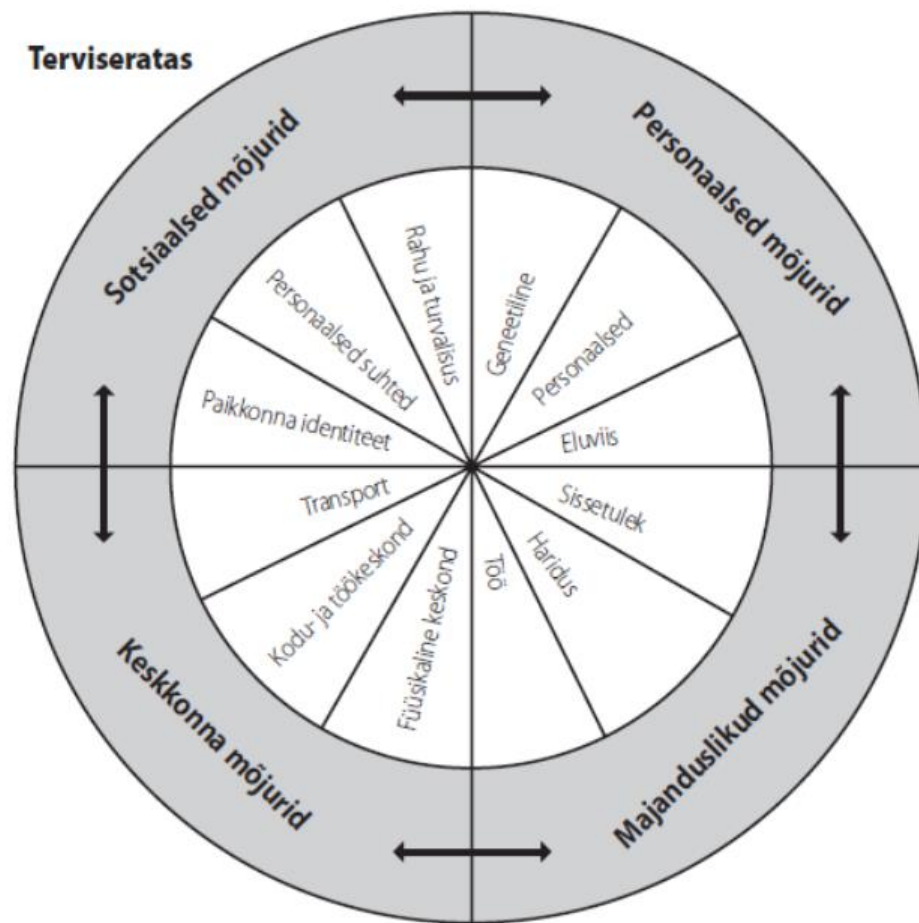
Terviseratas

Sotsiaalsed mõjurid

Personaalsed mõjurid

Keskkonna mõjurid

Majanduslikud mõjurid

Rahu ja turvalisus

Personaalsed suhted

Paikkonna identiteet

Transport

Kodu- ja töökeskond

Füüsikaline keskond

Töö

Haridus

Sissetulek

Eluviis

Personaalsed

Geneetiline